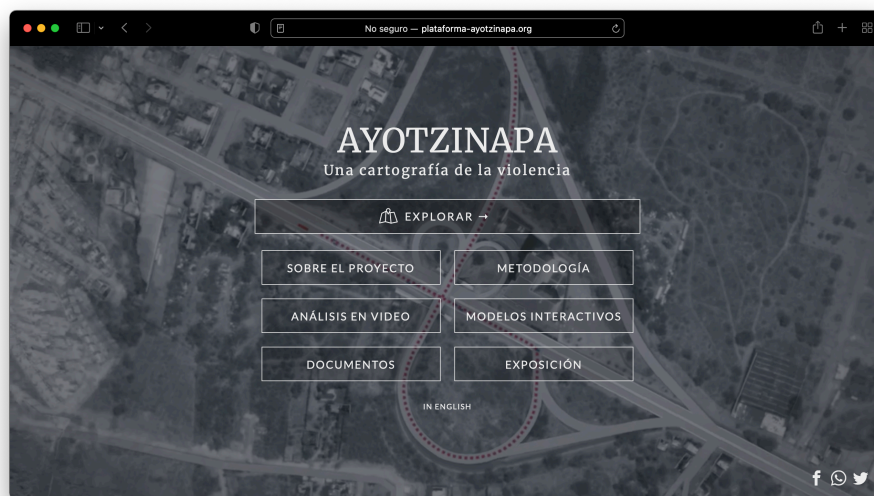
No seguro — plataforma-ayotzinapa.org

AYOTZINAPA
Una cartografía de la violencia

EXPLORAR →

SOBRE EL PROYECTO

METODOLOGÍA

ANÁLISIS EN VIDEO

MODELOS INTERACTIVOS

DOCUMENTOS

EXPOSICIÓN

IN ENGLISH